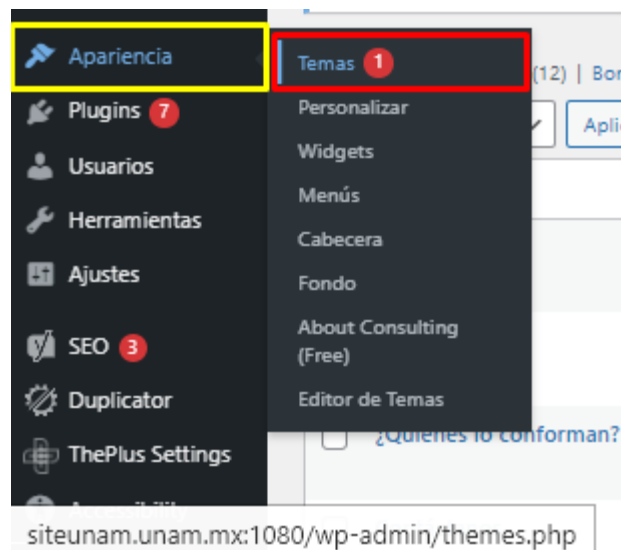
Apariencia

Plugins 7

Usuarios

Herramientas

Ajustes

SEO 3

Duplicator

ThePlus Settings

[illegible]

Temas 1

Personalizar

Widgets

Menús

Cabecera

Fondo

About Consulting (Free)

Editor de Temas

(12) | Bor

Apli

¿Quiénes lo conforman?

siteunam.unam.mx:1080/wp-admin/themes.php